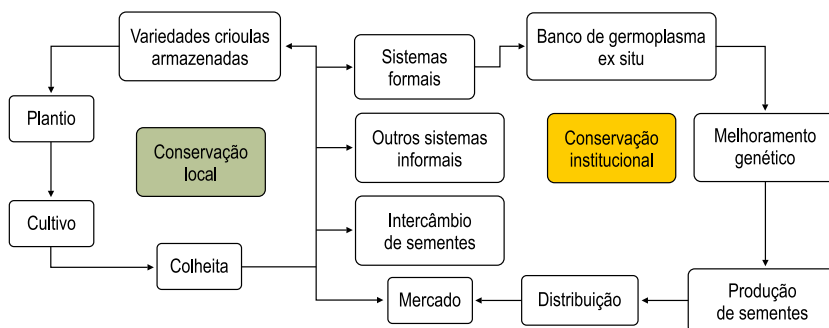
Variedades crioulas armazenadas

Sistemas formais

Banco de germoplasma ex situ

Plantio

Conservação local

Outros sistemas informais

Conservação institucional

Melhoramento genético

Cultivo

Intercâmbio de sementes

Colheita

Mercado

Distribuição

Produção de sementes